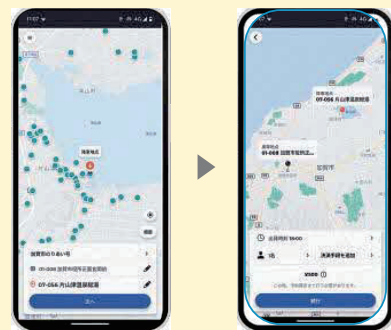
11:57

片山津

現在地点

加賀市のりあい号

09-008 加賀市総合支所前

09-066 片山津温泉総湯

次へ

11:57

降車地点
09-066 片山津温泉総湯

乗車地点
09-008 加賀市総合支所前

加賀市

出発時刻 15:00

1名

決済手段を追加

予約